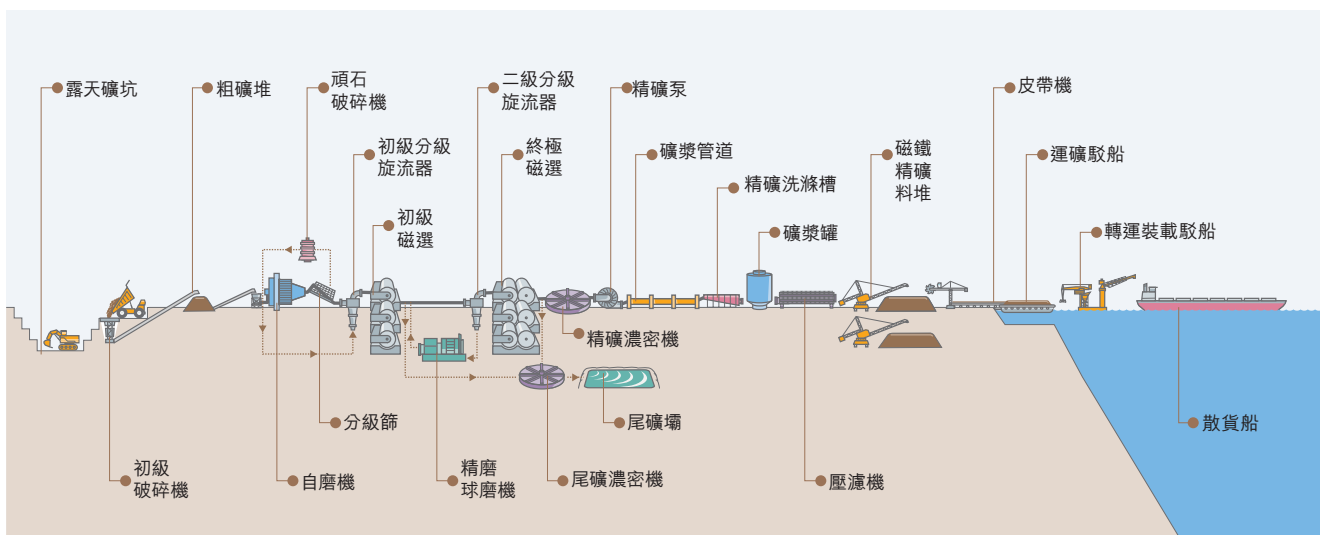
露天礦坑
粗礦堆
頑石
破碎機
初級分級
旋流器
初級
磁選
二級分級
旋流器
終極
磁選
精礦泵
礦漿管道
精礦洗滌槽
礦漿罐
磁鐵
精礦
料堆
皮帶機
運礦駁船
轉運裝載駁船
精礦濃密機
尾礦壩
分級篩
初級
破碎機
自磨機
精磨
球磨機
尾礦濃密機
壓濾機
散貨船